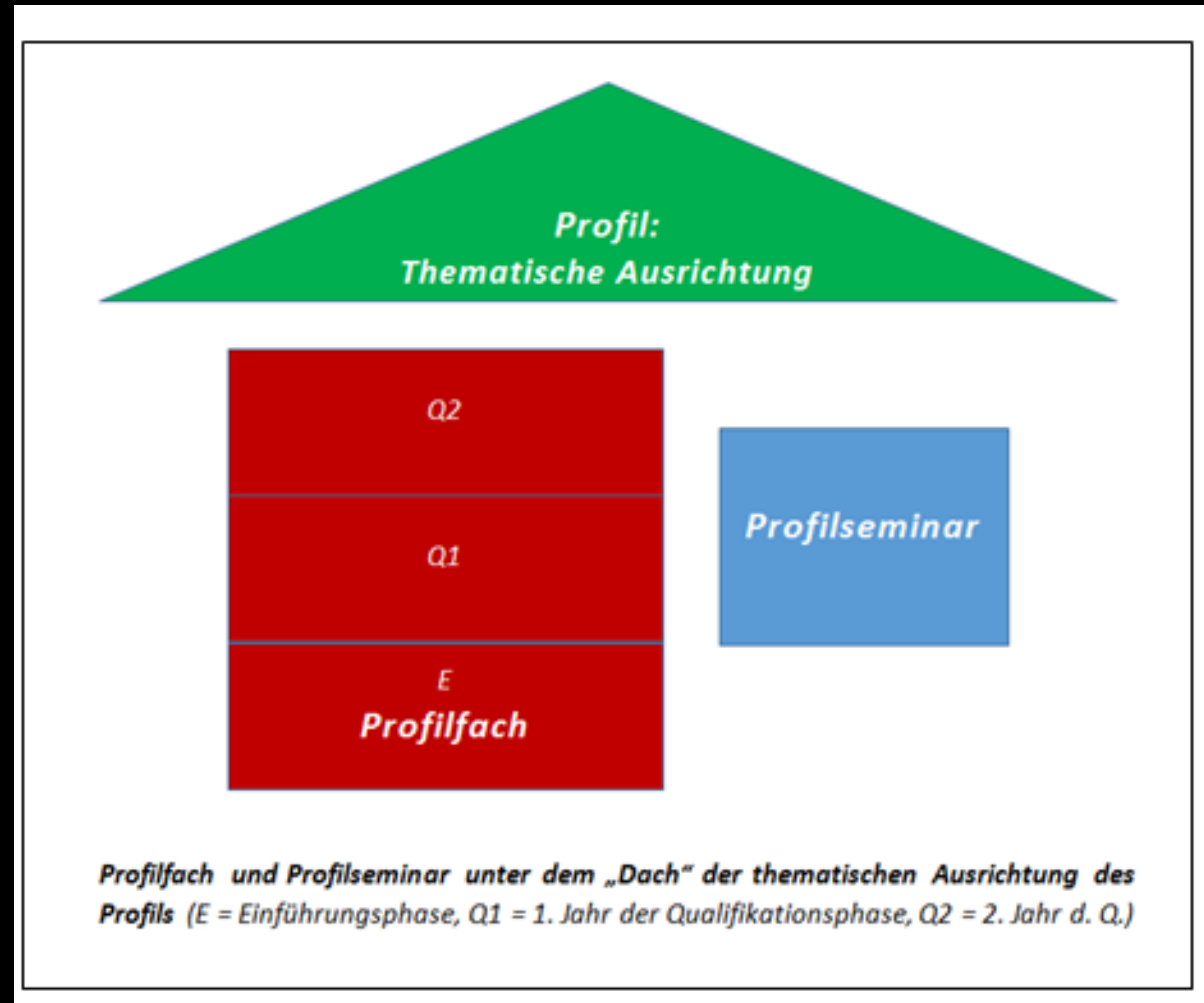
Profil:
Thematische Ausrichtung

Q2

Q1

E
Profilfach

Profilseminar

Profilfach und Profilseminar unter dem „Dach“ der thematischen Ausrichtung des Profils (E = Einführungsphase, Q1 = 1. Jahr der Qualifikationsphase, Q2 = 2. Jahr d. Q.)